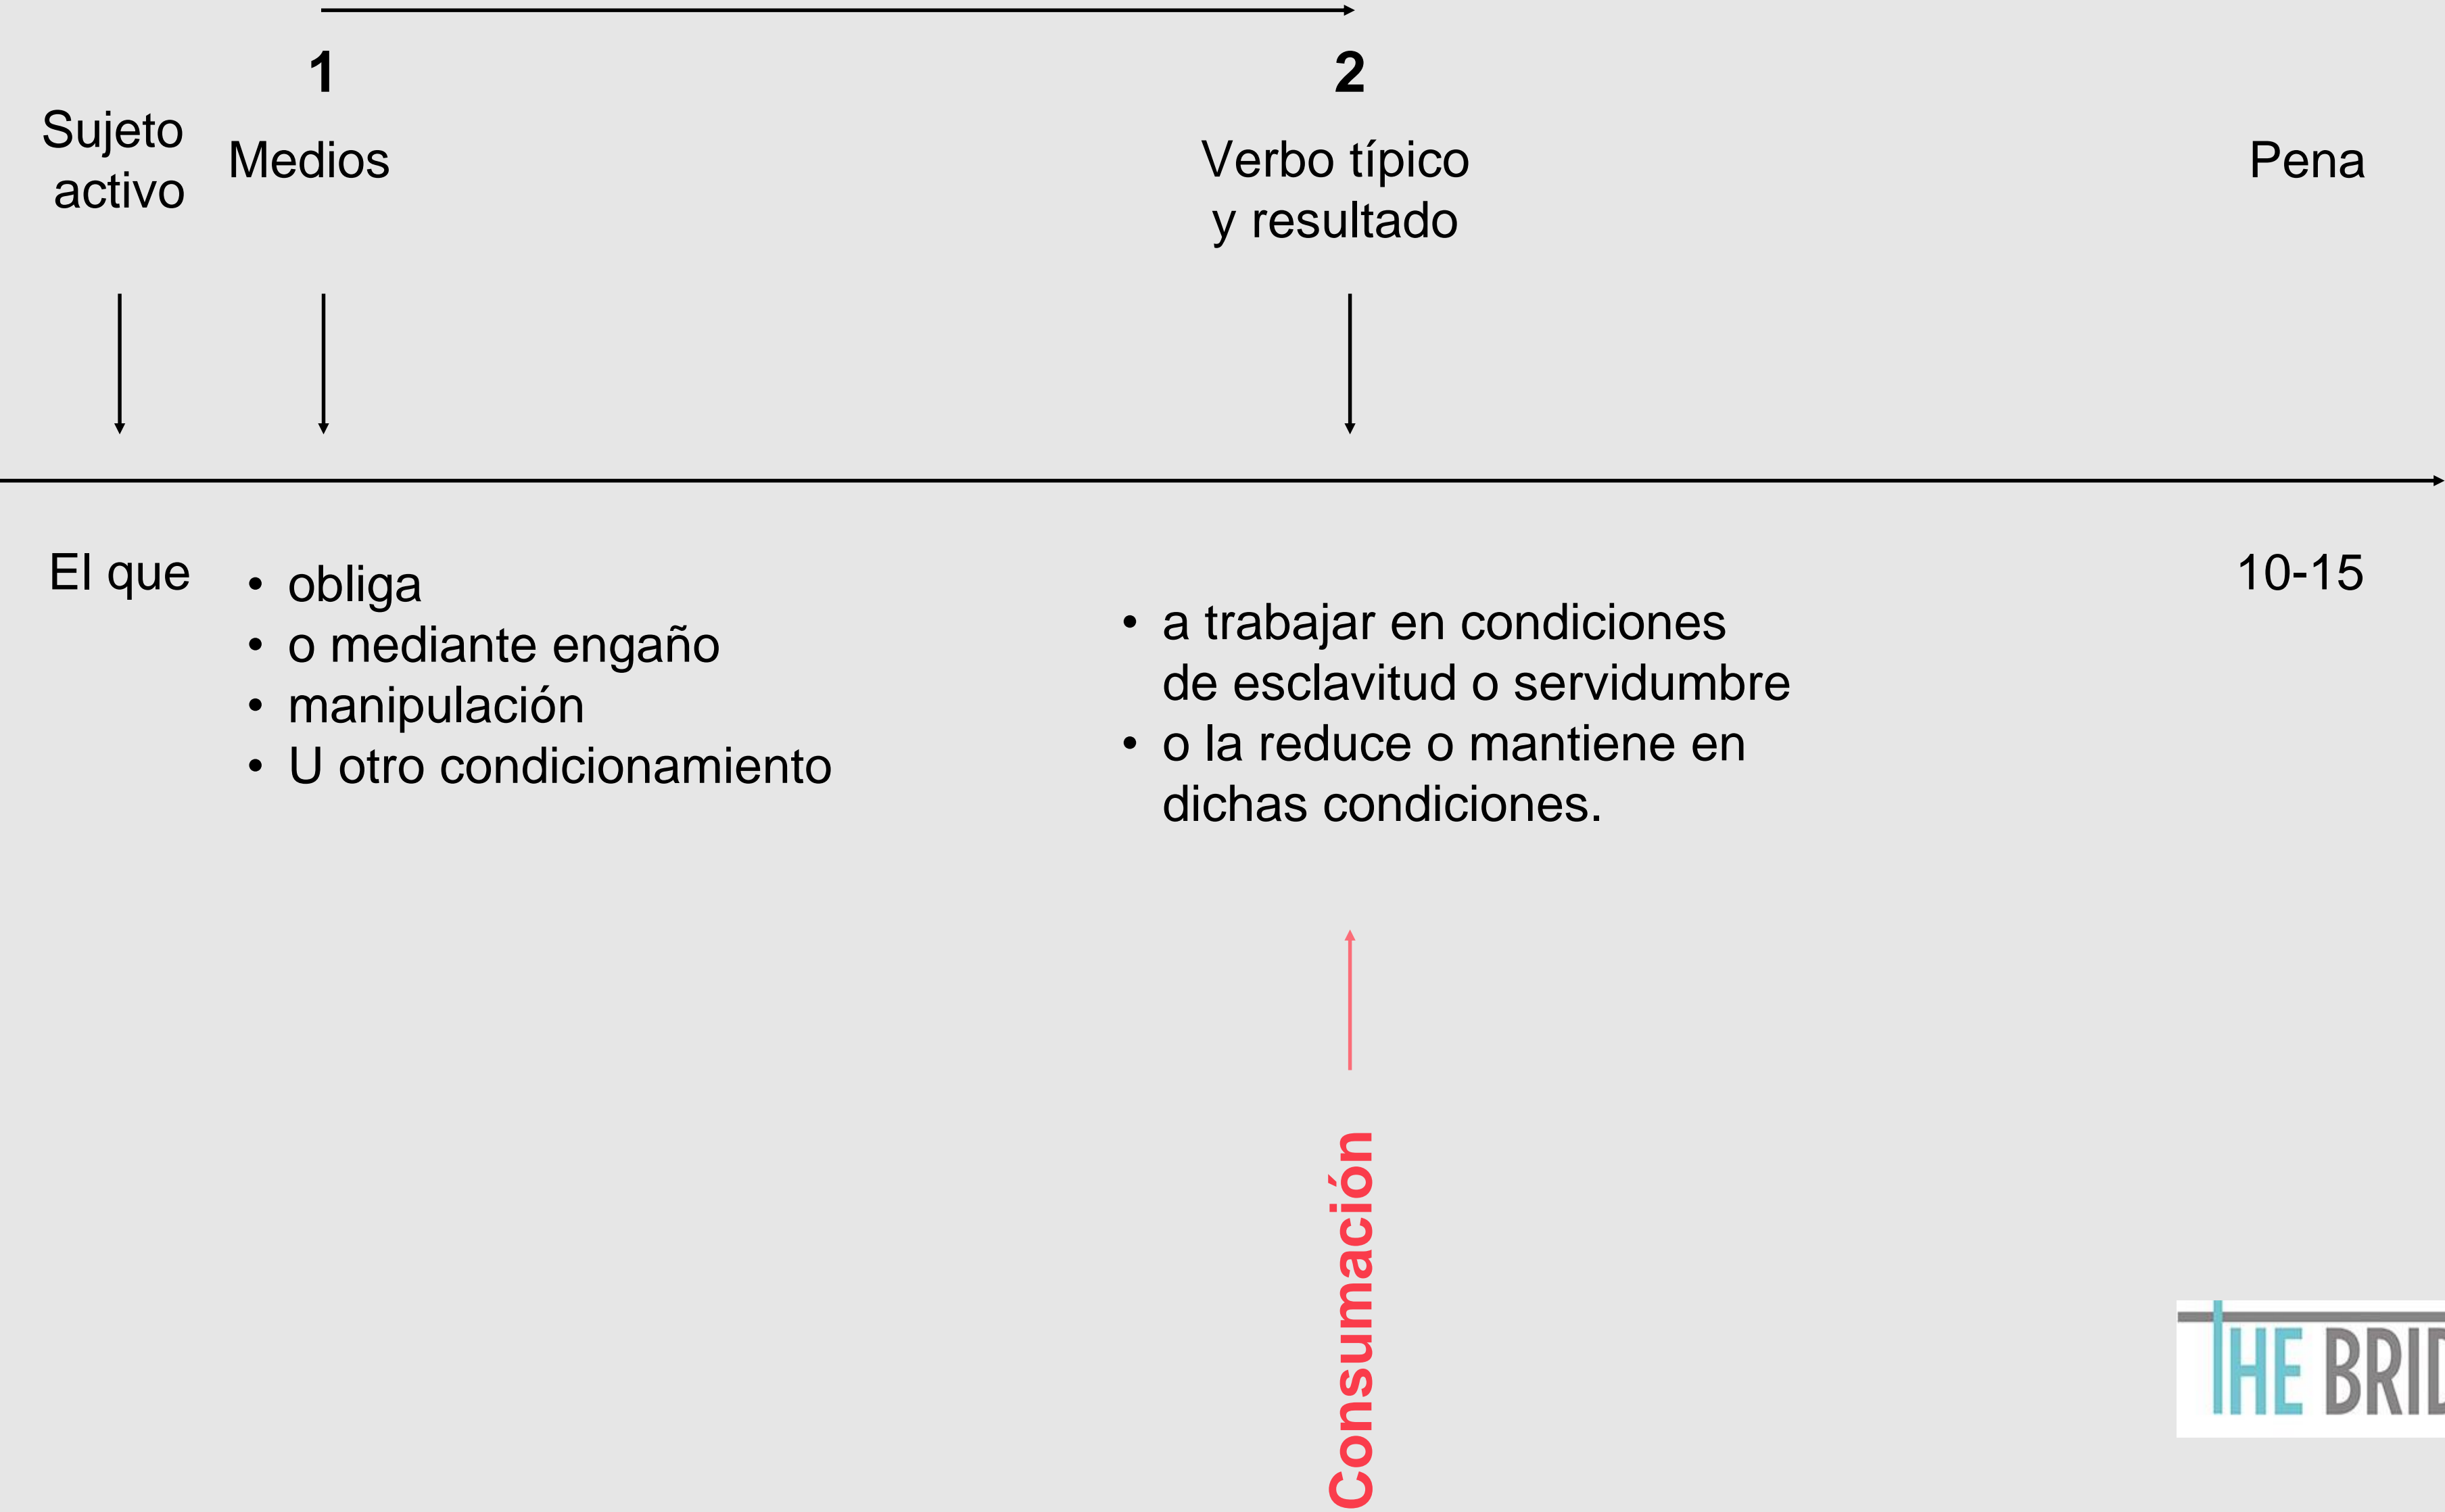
1

2

Sujeto activo

Medios

Verbo típico y resultado

Pena

El que

- obliga
- o mediante engaño
- manipulación
- U otro condicionamiento

- a trabajar en condiciones de esclavitud o servidumbre
- o la reduce o mantiene en dichas condiciones.

10-15

Consumación

THE BRI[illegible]